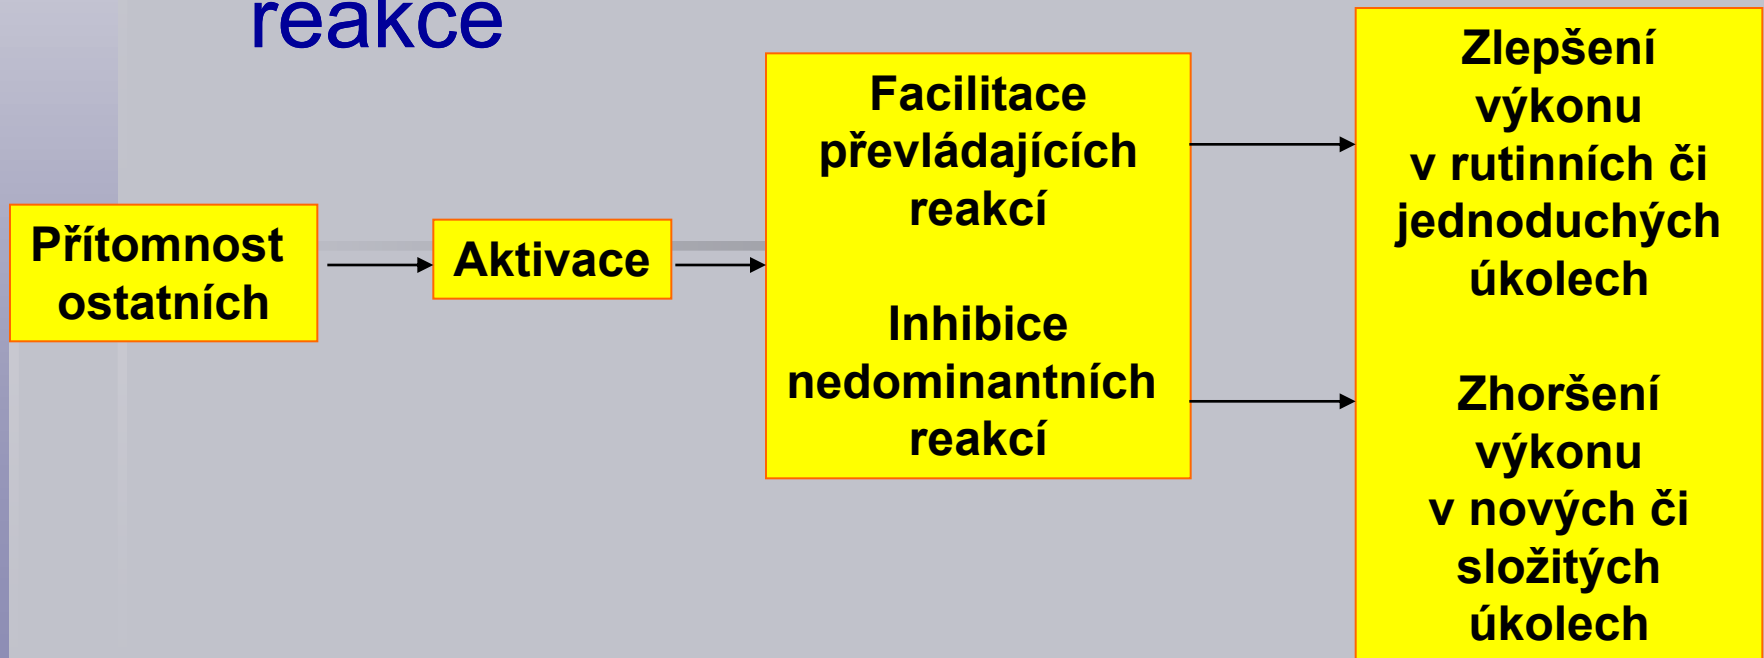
reakce

Přítomnost ostatních

Aktivace

Facilitace převládajících reakcí

Inhibice nedominantních reakcí

Zlepšení výkonu v rutinních či jednoduchých úkolech

Zhoršení výkonu v nových či složitých úkolech